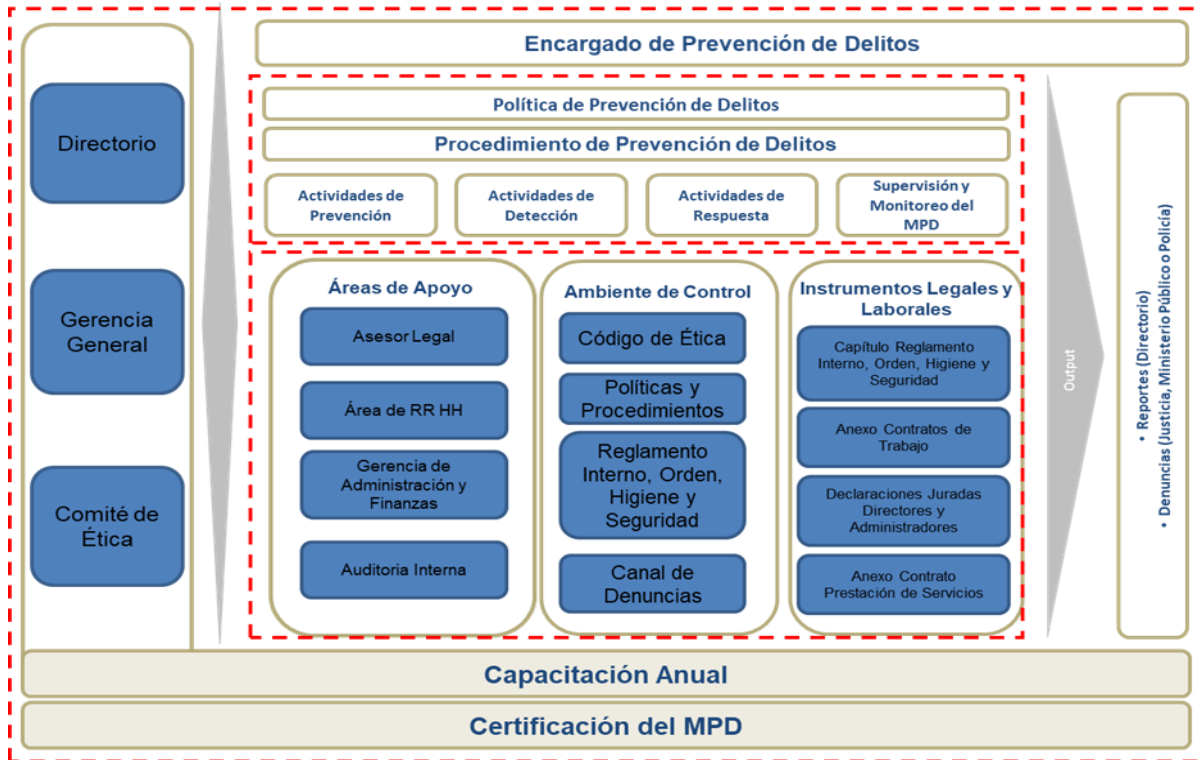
Directorio

Gerencia General

Comité de Ética

Encargado de Prevención de Delitos

Política de Prevención de Delitos

Procedimiento de Prevención de Delitos

Actividades de Prevención

Actividades de Detección

Actividades de Respuesta

Supervisión y Monitoreo del MPD

Áreas de Apoyo

Asesor Legal

Área de RR HH

Gerencia de Administración y Finanzas

Auditoria Interna

Ambiente de Control

Código de Ética

Políticas y Procedimientos

Reglamento Interno, Orden, Higiene y Seguridad

Canal de Denuncias

Instrumentos Legales y Laborales

Capítulo Reglamento Interno, Orden, Higiene y Seguridad

Anexo Contratos de Trabajo

Declaraciones Juradas Directores y Administradores

Anexo Contrato Prestación de Servicios

Output

• Reportes (Directorio)
• Denuncias (Justicia, Ministerio Público o Policía)

Capacitación Anual

Certificación del MPD